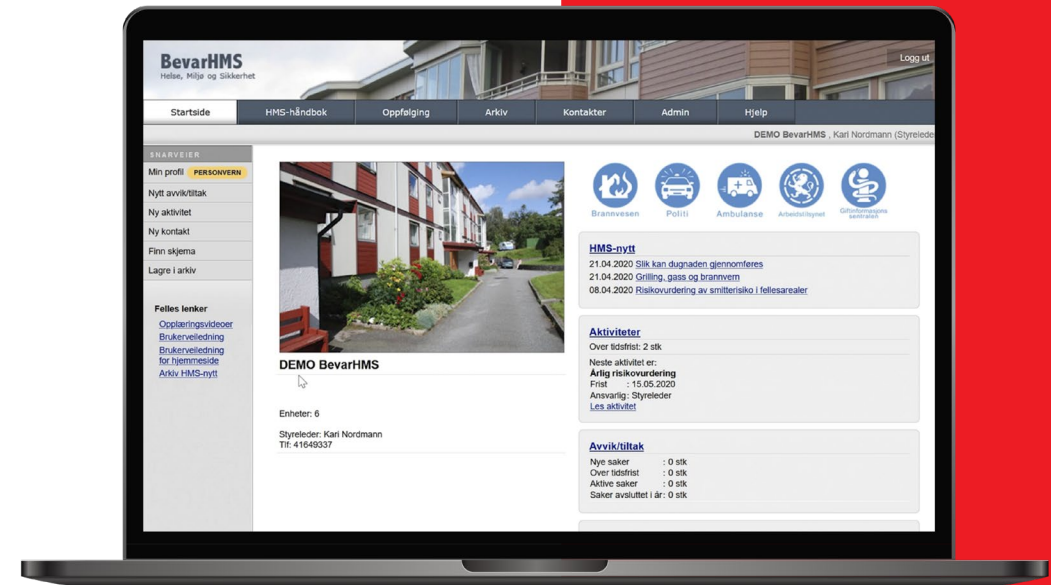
BevarHMS
Helse, Miljø og Sikkerhet

Logg ut

Startside | HMS-håndbok | Oppfølging | Arkiv | Kontakter | Admin | Hjelp

DEMO BevarHMS , Kari Nordmann (Styreleder

SNARVEIER
Min profil PERSONVERN
Nytt avvik/tiltak
Ny aktivitet
Ny kontakt
Finn skjema
Lagre i arkiv

Felles lenker
Opplæringsvideoer
Brukerveiledning
Brukerveiledning for hjemmeside
Arkiv HMS-nytt

DEMO BevarHMS

Enheter: 6

Styreleder: Kari Nordmann
Tlf: 41649337

Brannvesen
Politi
Ambulanse
Arbeidstilsynet
Giftinformasjonssentralen

HMS-nytt
21.04.2020 Slik kan dugnaden gjennomføres
21.04.2020 Grilling, gass og brannvern
08.04.2020 Risikovurdering av smitterisiko i fellesarealer

Aktiviteter
Over tidsfrist: 2 stk
Neste aktivitet er:
Årlig risikovurdering
Frist : 15.05.2020
Ansvarlig: Styreleder
Les aktivitet

Avvik/tiltak
Nye saker : 0 stk
Over tidsfrist : 0 stk
Aktive saker : 0 stk
Saker avsluttet i år: 0 stk